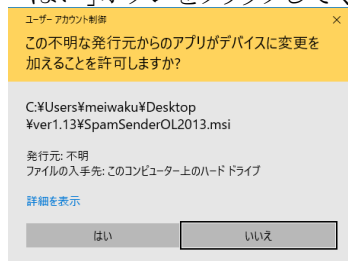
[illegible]

ユーザー アカウント制御

×

この不明な発行元からのアプリがデバイスに変更を加えることを許可しますか?

C:¥Users¥meiwaku¥Desktop¥ver1.13¥SpamSenderOL2013.msi

発行元: 不明
ファイルの入手先: このコンピューター上のハード ドライブ

詳細を表示

はい

いいえ